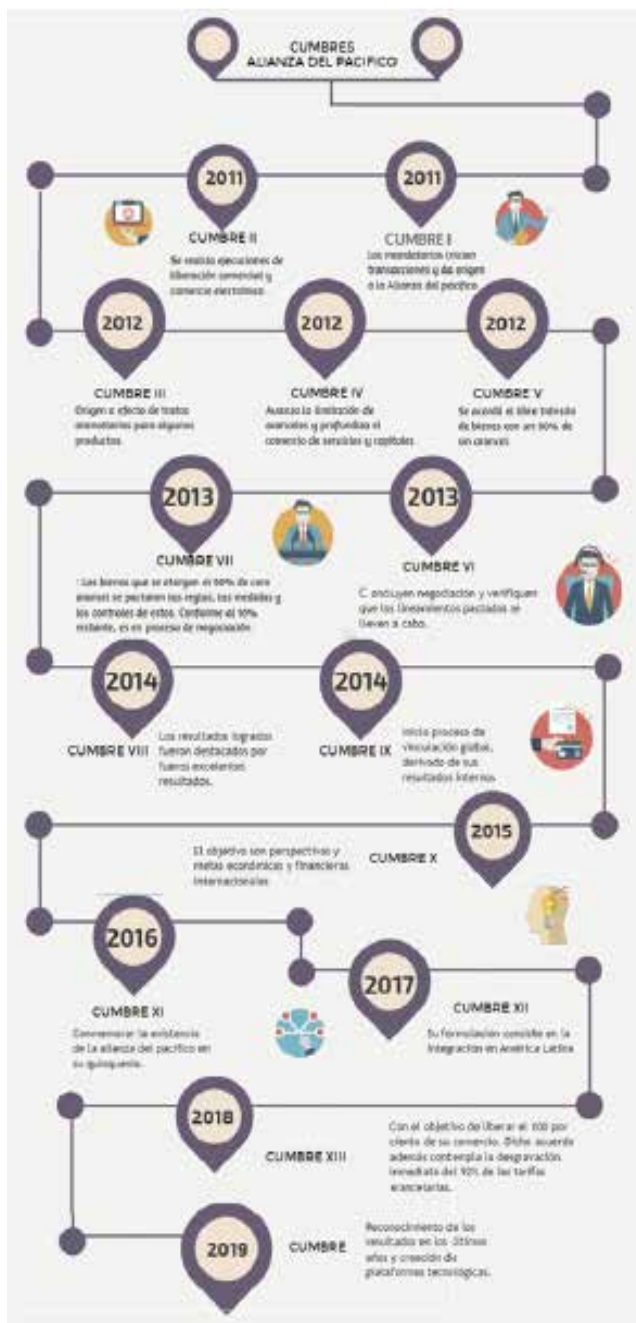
CUMBRES
ALIANZA DEL PACIFICO

2011
CUMBRE II
Se realiza ejecuciones de liberación comercial y comercio electrónico.

2011
CUMBRE I
Los mandatarios inician transacciones y da origen a la Alianza del pacífico.

2012
CUMBRE III
Origen a efecto de tratos monetarios para algunos productos.

2012
CUMBRE IV
Avanza la limitación de aranceles y profundiza el comercio de servicios y capitales.

2012
CUMBRE V
Se acordó el libre tránsito de bienes con un 90% de sin aranceles.

2013
CUMBRE VII
Los bienes que se otorgan el 90% de cero arancel se pactaron las reglas, las medidas y los controles de estos. Conforme al 10% restante, es en proceso de negociación.

2013
CUMBRE VI
Concluyen negociación y verifiquen que los lineamientos pactados se lleven a cabo.

2014
CUMBRE VIII
Los resultados logrados fueron destacados por fueron excelentes resultados.

2014
CUMBRE IX
Inicio proceso de vinculación global, derivado de sus resultados internos.

2015
El objetivo son perspectivas y metas económicas y financieras internacionales
CUMBRE X

2016
CUMBRE XI
Conmemorar la existencia de la alianza del pacifico en su quinquenio.

2017
CUMBRE XII
Su formulación consiste en la integración en América Latina

2018
CUMBRE XIII
Con el objetivo de liberar el 100 por ciento de su comercio. Dicho acuerdo además contempla la desgravación inmediata del 92% de las tarifas arancelarias.

2019
CUMBRE
Reconocimiento de los resultados en los últimos años y creación de plataformas tecnológicas.